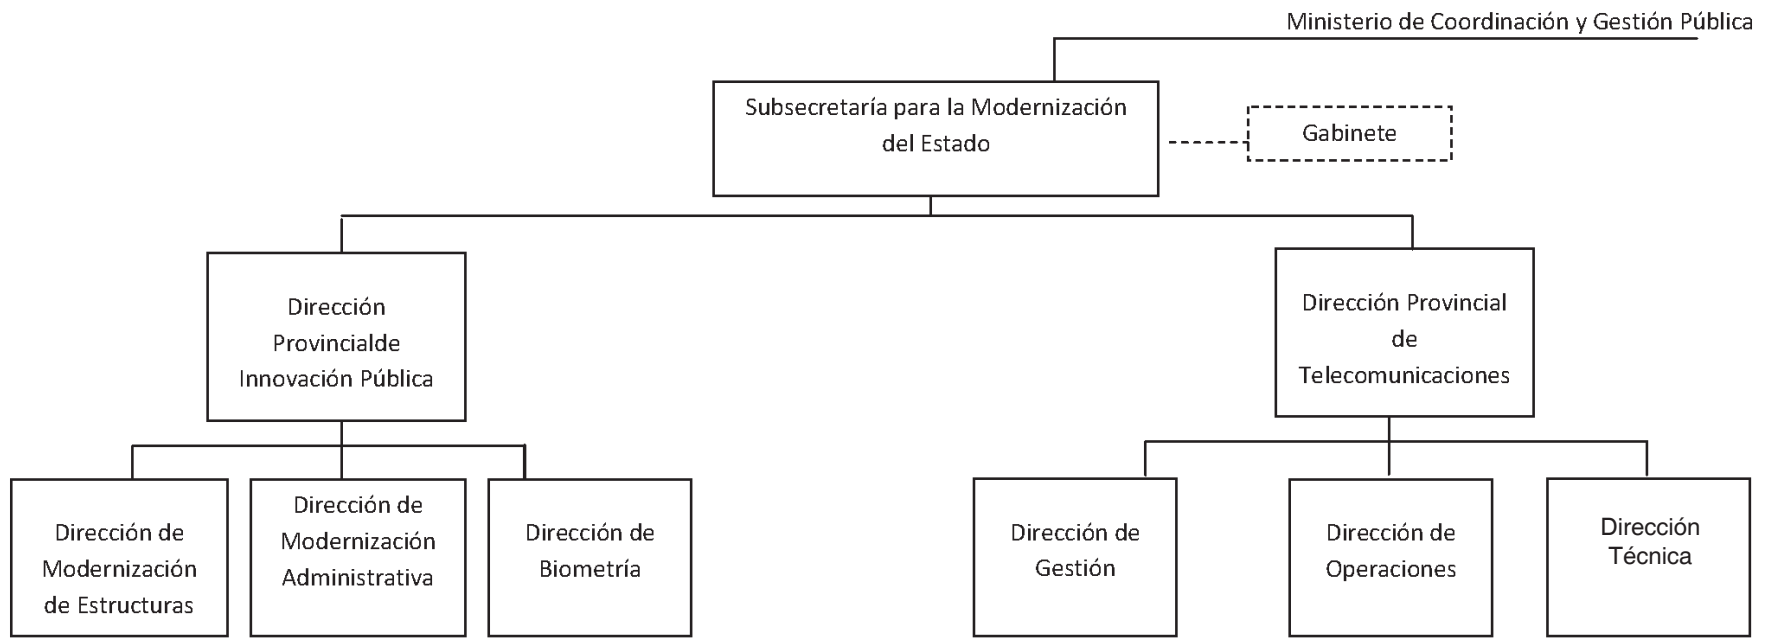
Ministerio de Coordinación y Gestión Pública

Subsecretaría para la Modernización del Estado

Gabinete

Dirección Provincialde Innovación Pública

Dirección Provincial de Telecomunicaciones

Dirección de Modernización de Estructuras

Dirección de Modernización Administrativa

Dirección de Biometría

Dirección de Gestión

Dirección de Operaciones

Dirección Técnica